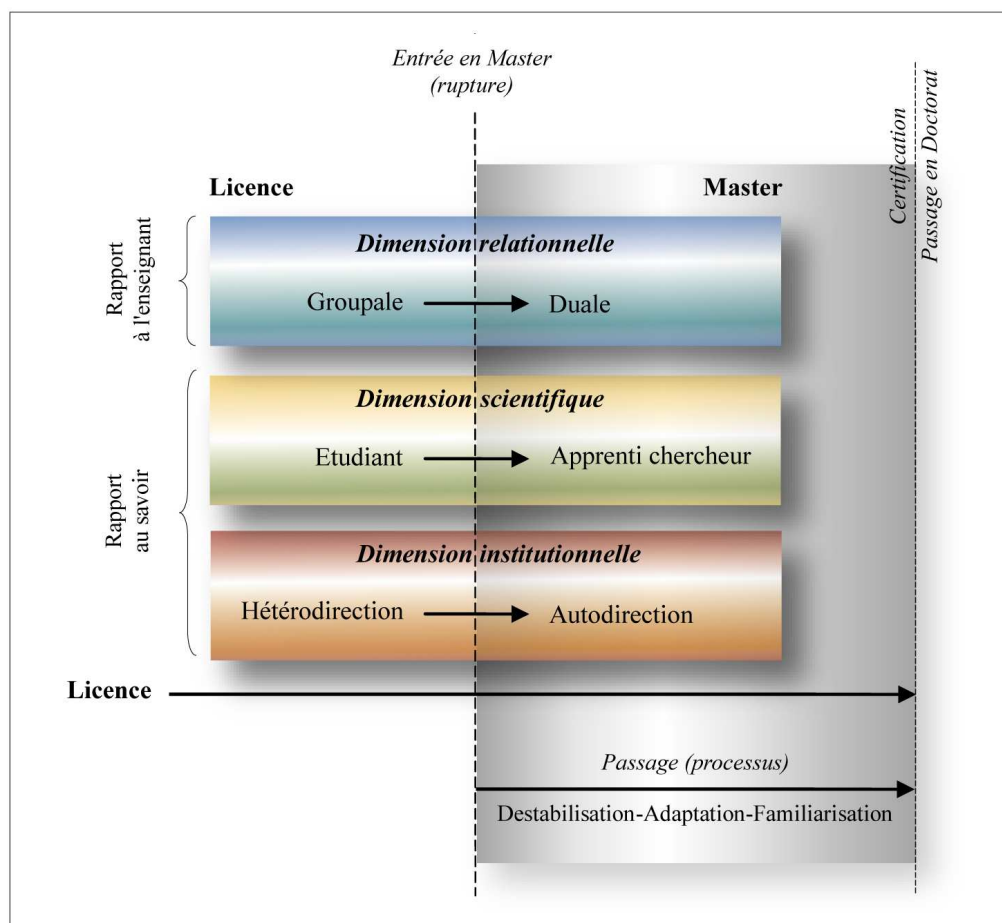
Entrée en Master
(rupture)

Certification

Passage en Doctorat

Licence

Master

Rapport à l'enseignant

Dimension relationnelle

Groupale → Duale

Rapport au savoir

Dimension scientifique

Etudiant → Apprenti chercheur

Dimension institutionnelle

Hétérodirection → Autodirection

Licence

Passage (processus)

Destabilisation-Adaptation-Familiarisation